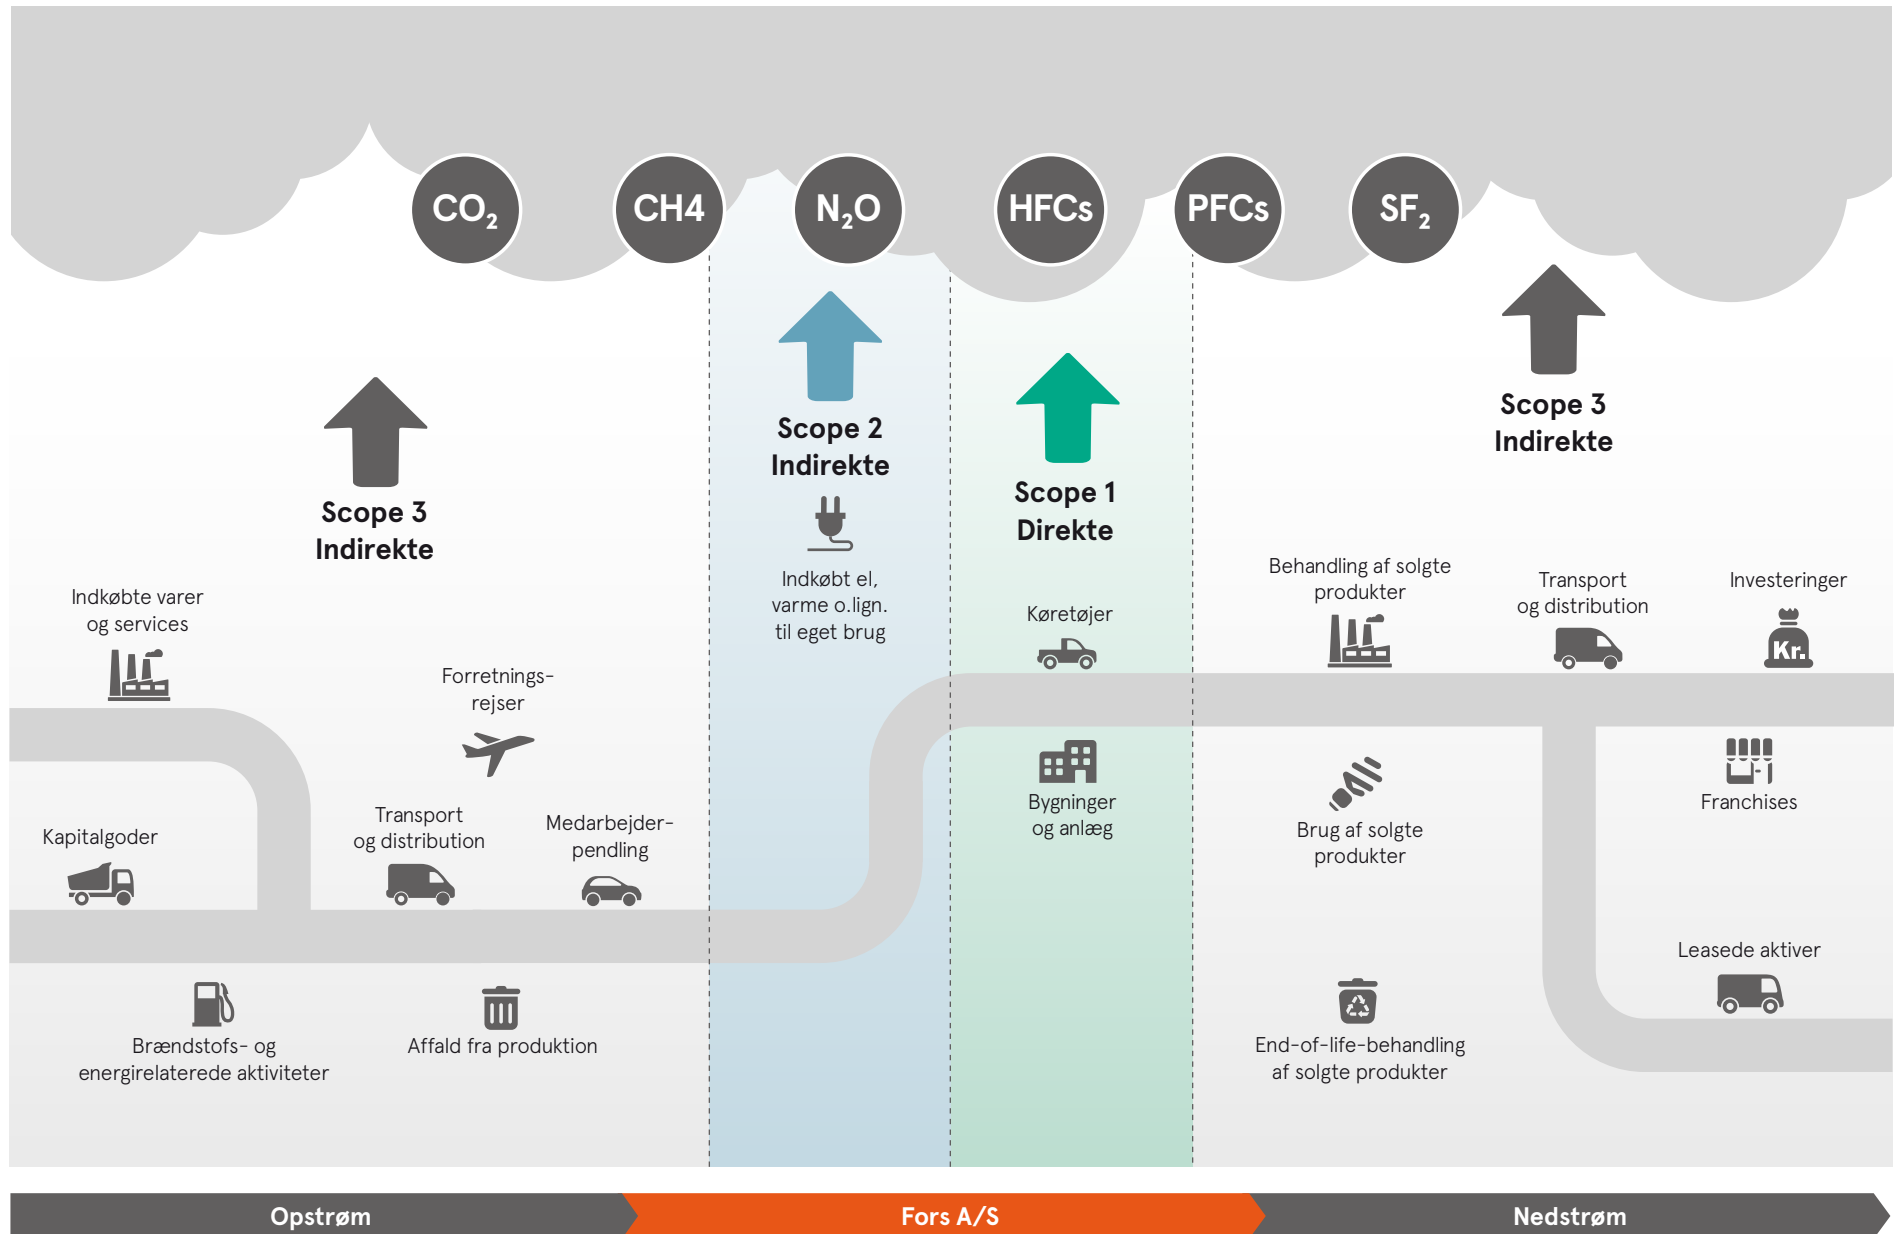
$CO_2$ CH4 $N_2O$ HFCs PFCs $SF_2$

Scope 3
Indirekte

Scope 2
Indirekte

Indkøbt el, varme o.lign. til eget brug

Scope 1
Direkte

Scope 3
Indirekte

Indkøbte varer og services

Forretnings-rejser

Kapitalgoder

Transport og distribution

Medarbejder-pendling

Brændstofs- og energirelaterede aktiviteter

Affald fra produktion

Køretøjer

Bygninger og anlæg

Behandling af solgte produkter

Transport og distribution

Investeringer

Kr.

Franchises

Brug af solgte produkter

Leasede aktiver

End-of-life-behandling af solgte produkter

Opstrøm

Fors A/S

Nedstrøm